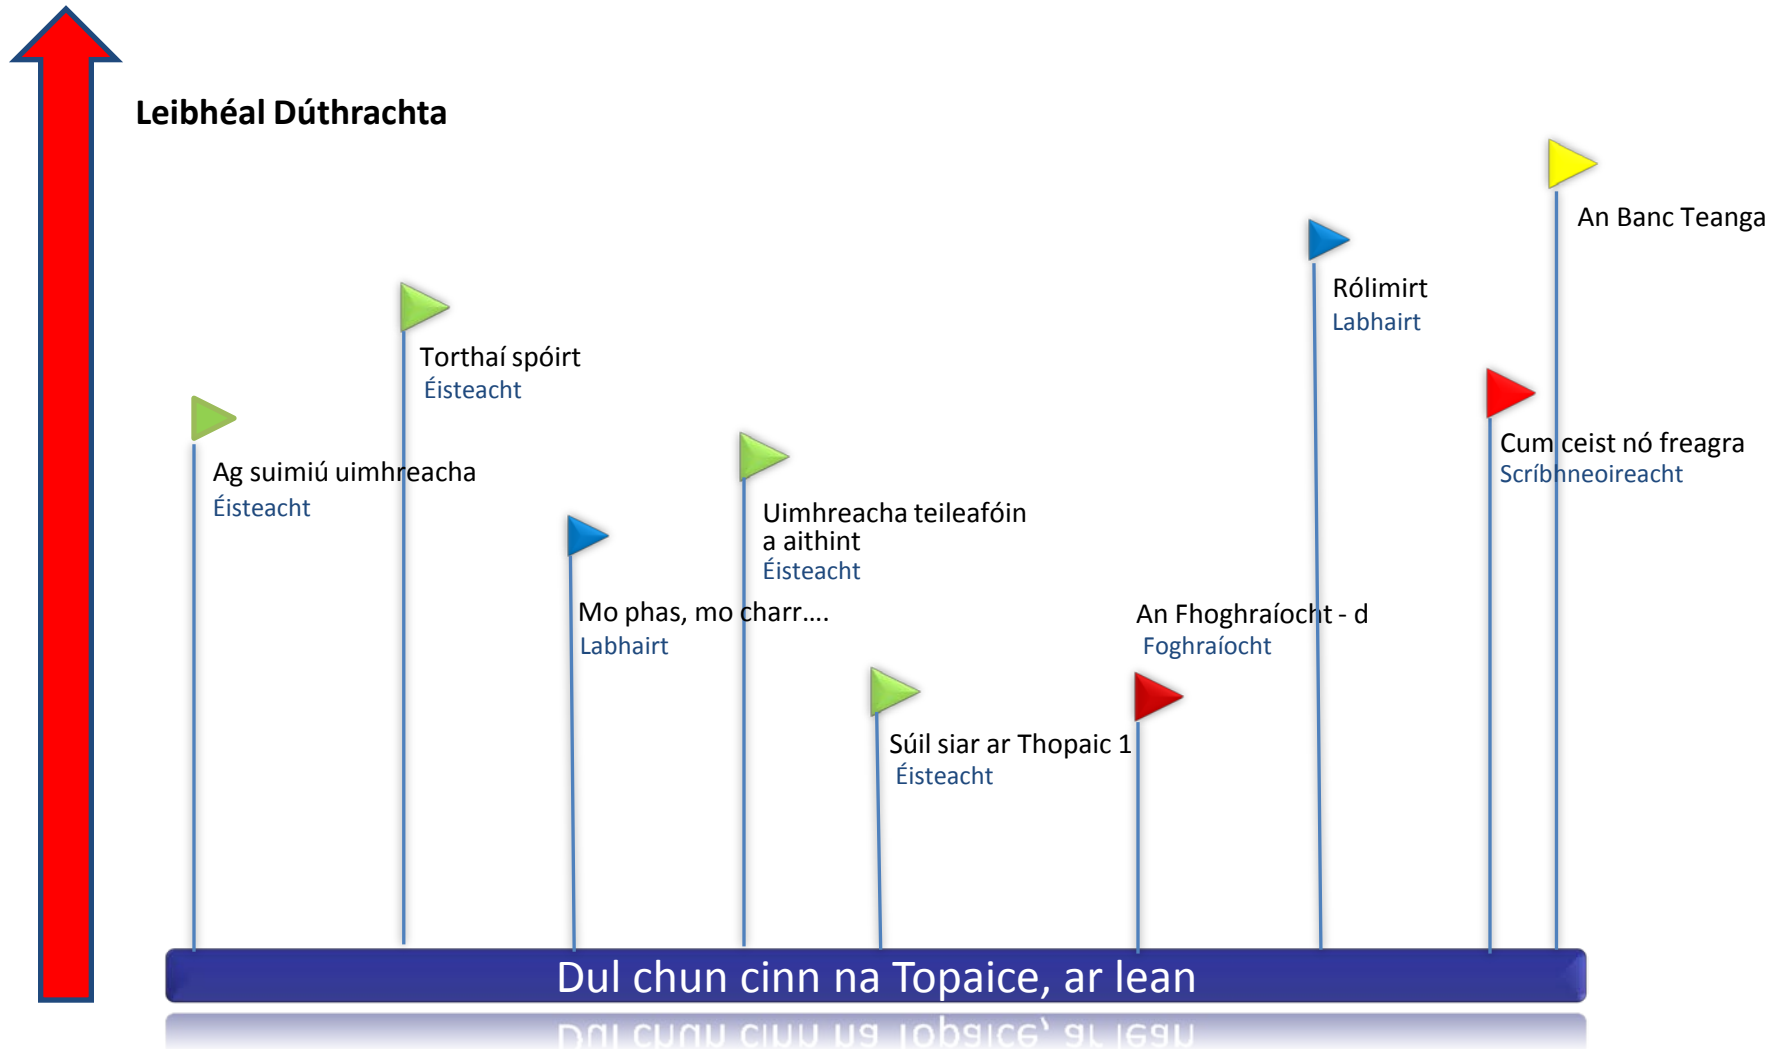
Leibhéal Dúthrachta

Torthaí spóirt
Éisteacht

Ag suimiú uimhreacha
Éisteacht

Mo phas, mo charr….
Labhairt

Uimhreacha teileafóin a aithint
Éisteacht

Súil siar ar Thopaic 1
Éisteacht

An Fhoghraíocht - d
Foghraíocht

Rólimirt
Labhairt

Cum ceist nó freagra
Scríbhneoireacht

An Banc Teanga

Dul chun cinn na Topaice, ar lean